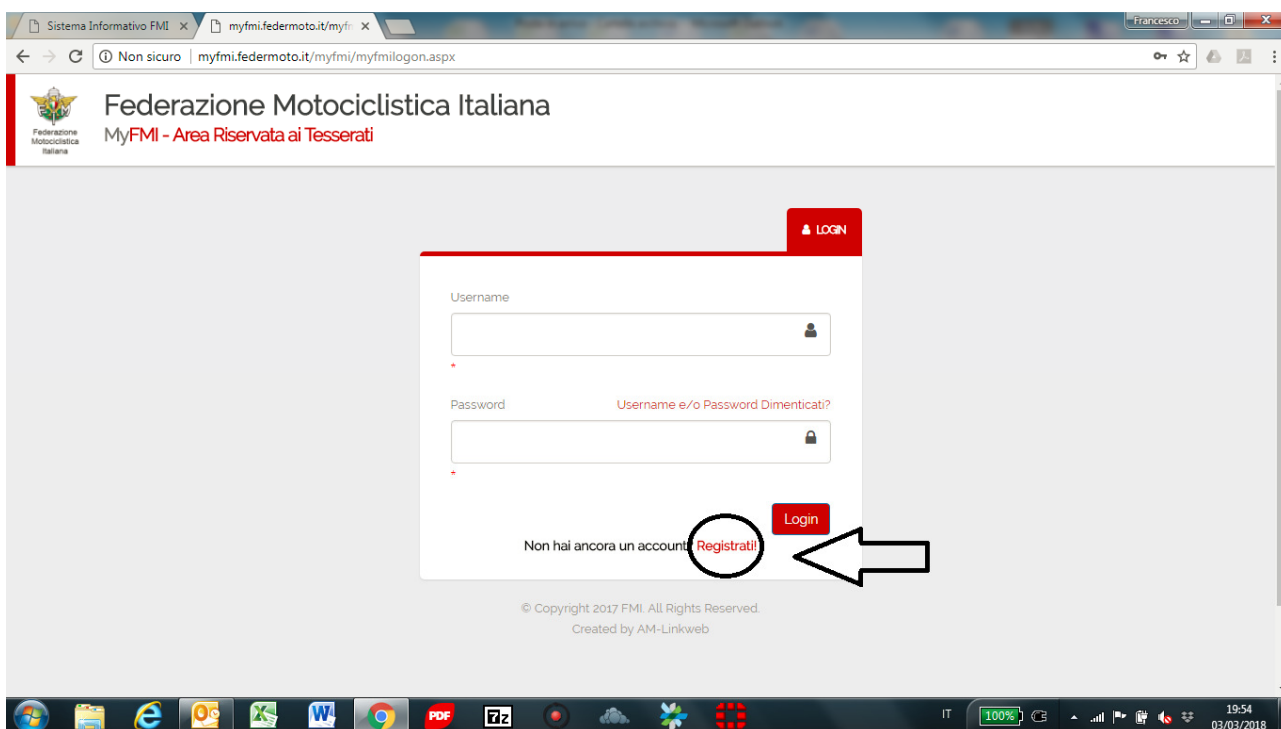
Sistema Informativo FMI ×
myfmi.federmoto.it/myfn ×
Francesco

Non sicuro | myfmi.federmoto.it/myfmi/myfmilogon.aspx

Federazione Motociclistica Italiana

Federazione Motociclistica Italiana
MyFMI - Area Riservata ai Tesserati

LOGIN

Username
*

Password
Username e/o Password Dimenticati?
*

Login

Non hai ancora un account? Registrati!

© Copyright 2017 FMI. All Rights Reserved.
Created by AM-Linkweb

PDF
7z
IT
100%
19:54
03/03/2018